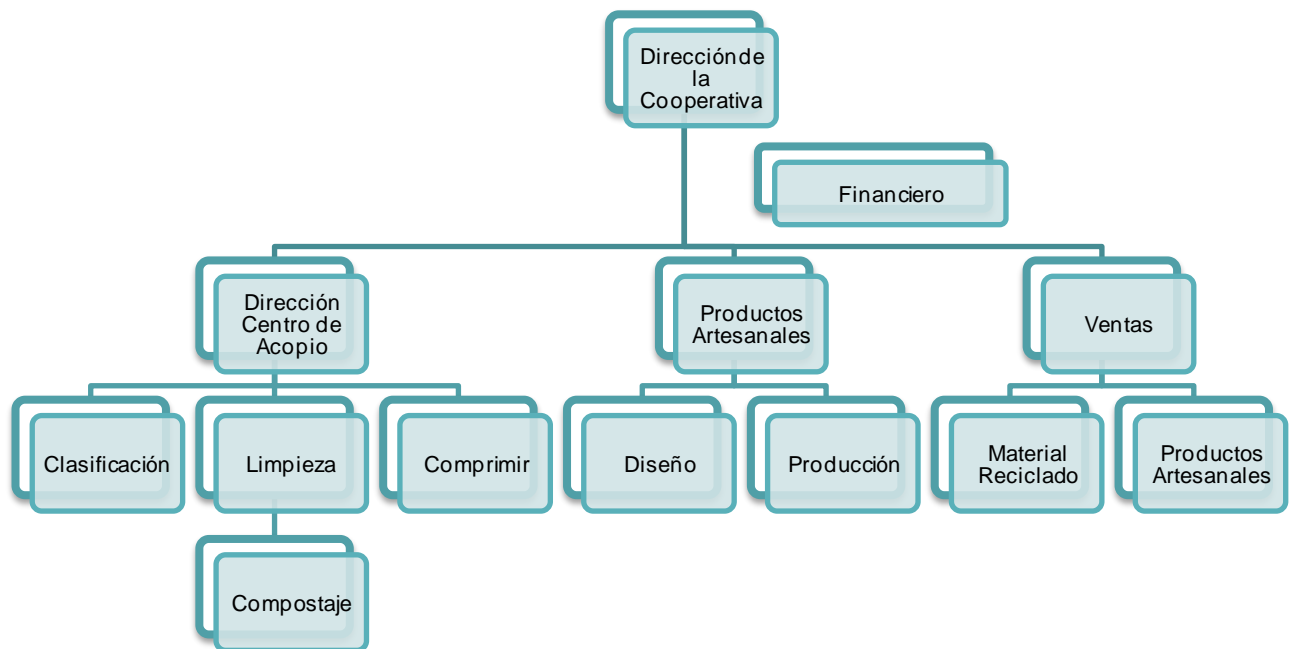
Dirección de la Cooperativa

Financiero

Dirección Centro de Acopio

Productos Artesanales

Ventas

Clasificación

Limpieza

Comprimir

Diseño

Producción

Material Reciclado

Productos Artesanales

Compostaje